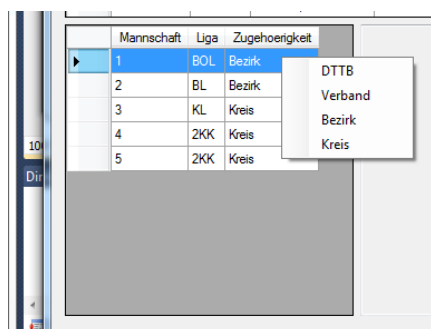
| | Mannschaft | Liga | Zugehoerigkeit |
|---|---|---|---|
| ▶ | 1 | BOL | Bezirk |
| | 2 | BL | Bezirk |
| | 3 | KL | Kreis |
| | 4 | 2KK | Kreis |
| | 5 | 2KK | Kreis |

DTTB
Verband
Bezirk
Kreis

10
Dir